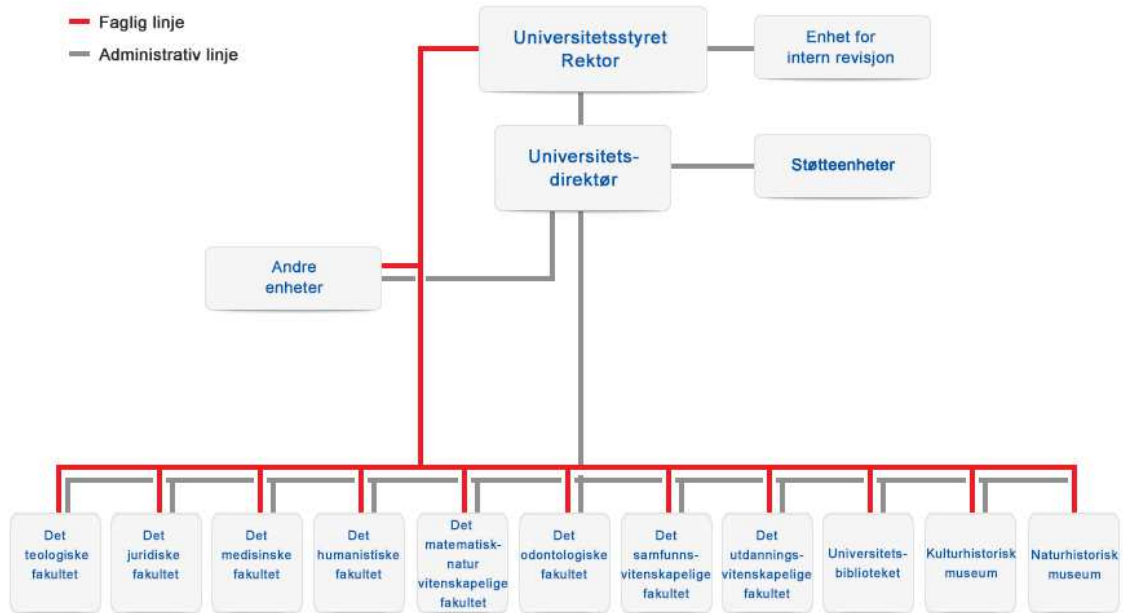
Faglig linje
Administrativ linje

Universitetsstyret
Rektor

Enhet for
intern revisjon

Universitetsdirektør

Støtteenheter

Andre
enheter

Det teologiske fakultet

Det juridiske fakultet

Det medisinske fakultet

Det humanistiske fakultet

Det matematisk-naturvitenskapelige fakultet

Det odontologiske fakultet

Det samfunnsvitenskapelige fakultet

Det utdanningsvitenskapelige fakultet

Universitetsbiblioteket

Kulturhistorisk museum

Naturhistorisk museum